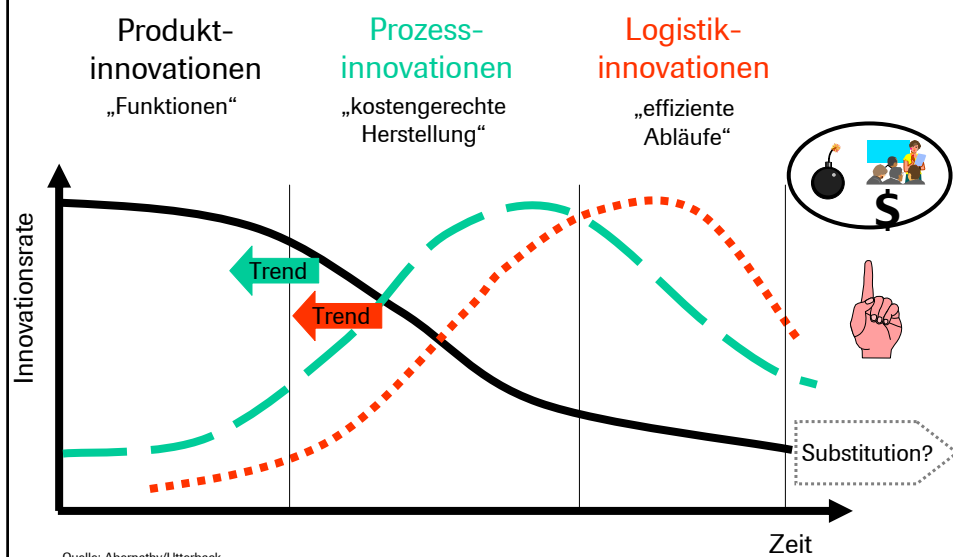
Produktinnovationen
„Funktionen“

Prozessinnovationen
„kostengerechte Herstellung“

Logistikinnovationen
„effiziente Abläufe“

$

Innovationsrate

Trend

Trend

Substitution?

Zeit

Quelle: Abernathy/Utterback